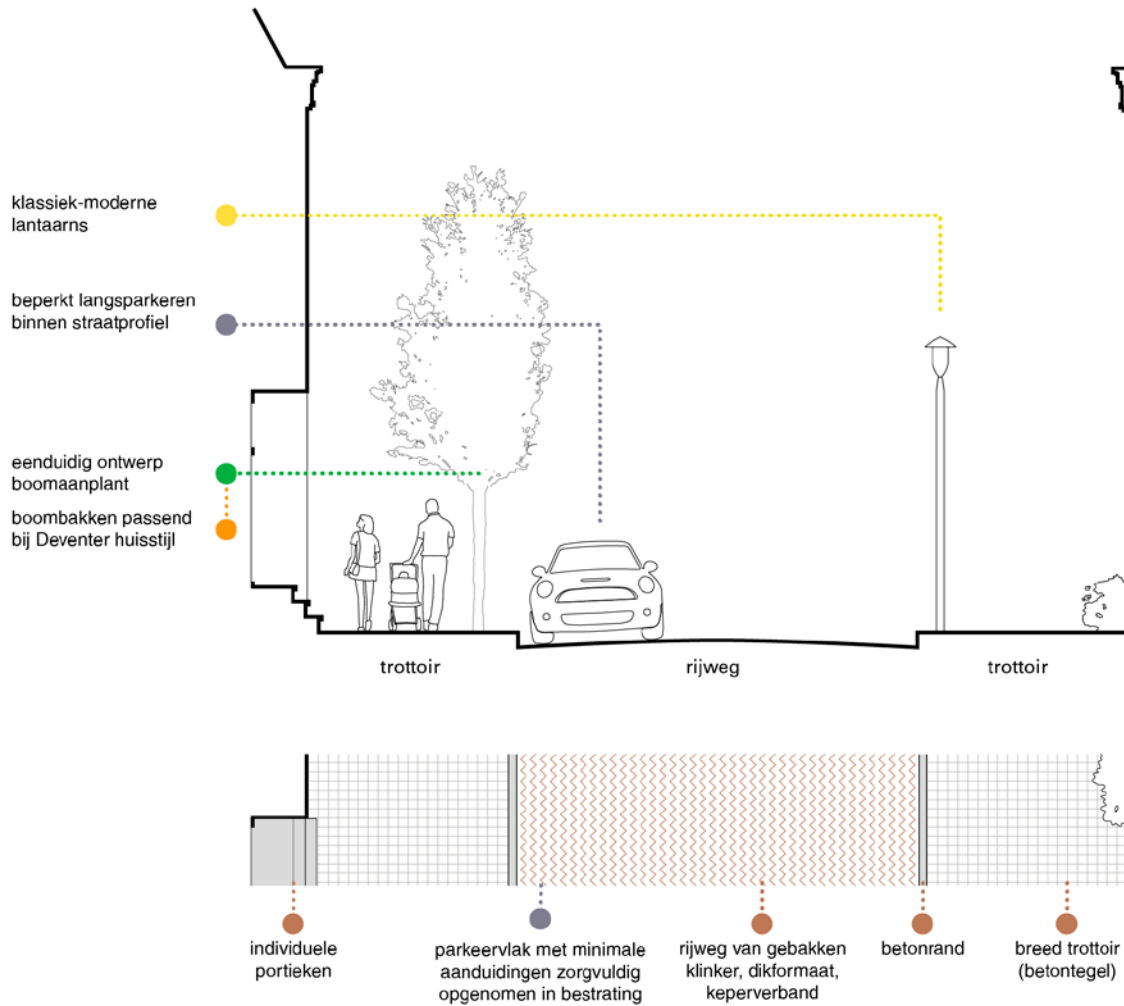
klassiek-moderne lantaarns

beperkt langsparkeren binnen straatprofiel

eenduidig ontwerp boomaanplant

boombakken passend bij Deventer huisstijl

trottoir

rijweg

trottoir

individuele portieken

parkeervlak met minimale aanduidingen zorgvuldig opgenomen in bestrating

rijweg van gebakken klinker, dikformaat, keperverband

betonrand

breed trottoir (betontegel)